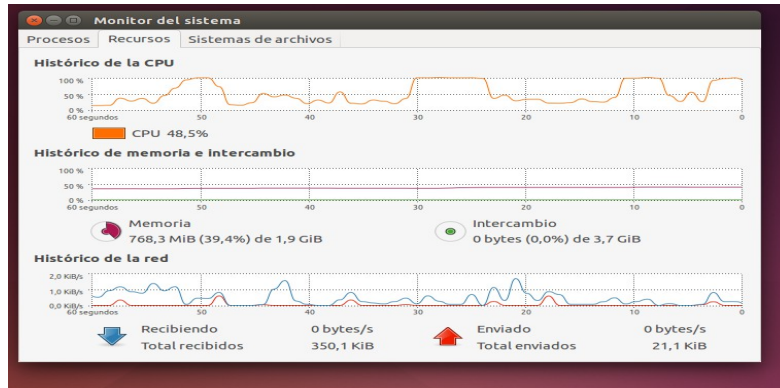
Monitor del sistema

Procesos | Recursos | Sistemas de archivos

Histórico de la CPU

100 %
50 %
0 %
60 segundos 50 40 30 20 10 0

CPU 48,5%

Histórico de memoria e intercambio

100 %
50 %
0 %
60 segundos 50 40 30 20 10 0

Memoria
768,3 MiB (39,4%) de 1,9 GiB

Intercambio
0 bytes (0,0%) de 3,7 GiB

Histórico de la red

2,0 KiB/s
1,0 KiB/s
0,0 KiB/s
60 segundos 50 40 30 20 10 0

Recibiendo 0 bytes/s
Total recibidos 350,1 KiB

Enviado 0 bytes/s
Total enviados 21,1 KiB